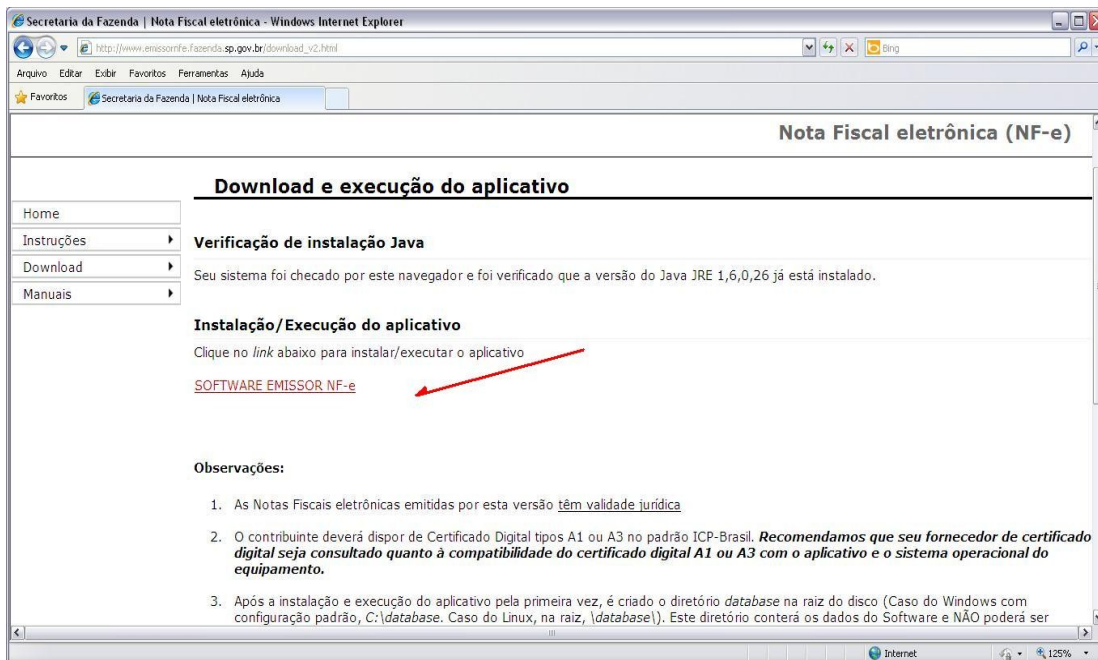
Secretaria da Fazenda | Nota Fiscal eletrônica - Windows Internet Explorer

http://www.emissornfe.fazenda.sp.gov.br/download_v2.html

Bing

Arquivo Editar Exibir Favoritos Ferramentas Ajuda

Favoritos

Secretaria da Fazenda | Nota Fiscal eletrônica

Nota Fiscal eletrônica (NF-e)

Download e execução do aplicativo

Home

Instruções

Download

Manuais

Verificação de instalação Java

Seu sistema foi checado por este navegador e foi verificado que a versão do Java JRE 1,6,0,26 já está instalado.

Instalação/Execução do aplicativo

Clique no *link* abaixo para instalar/executar o aplicativo

SOFTWARE EMISSOR NF-e

Observações:

1. As Notas Fiscais eletrônicas emitidas por esta versão têm validade jurídica

2. O contribuinte deverá dispor de Certificado Digital tipos A1 ou A3 no padrão ICP-Brasil. **Recomendamos que seu fornecedor de certificado digital seja consultado quanto à compatibilidade do certificado digital A1 ou A3 com o aplicativo e o sistema operacional do equipamento.**

3. Após a instalação e execução do aplicativo pela primeira vez, é criado o diretório *database* na raiz do disco (Caso do Windows com configuração padrão, *C:\database*. Caso do Linux, na raiz, *\database*\). Este diretório conterá os dados do Software e NÃO poderá ser

Internet

125%